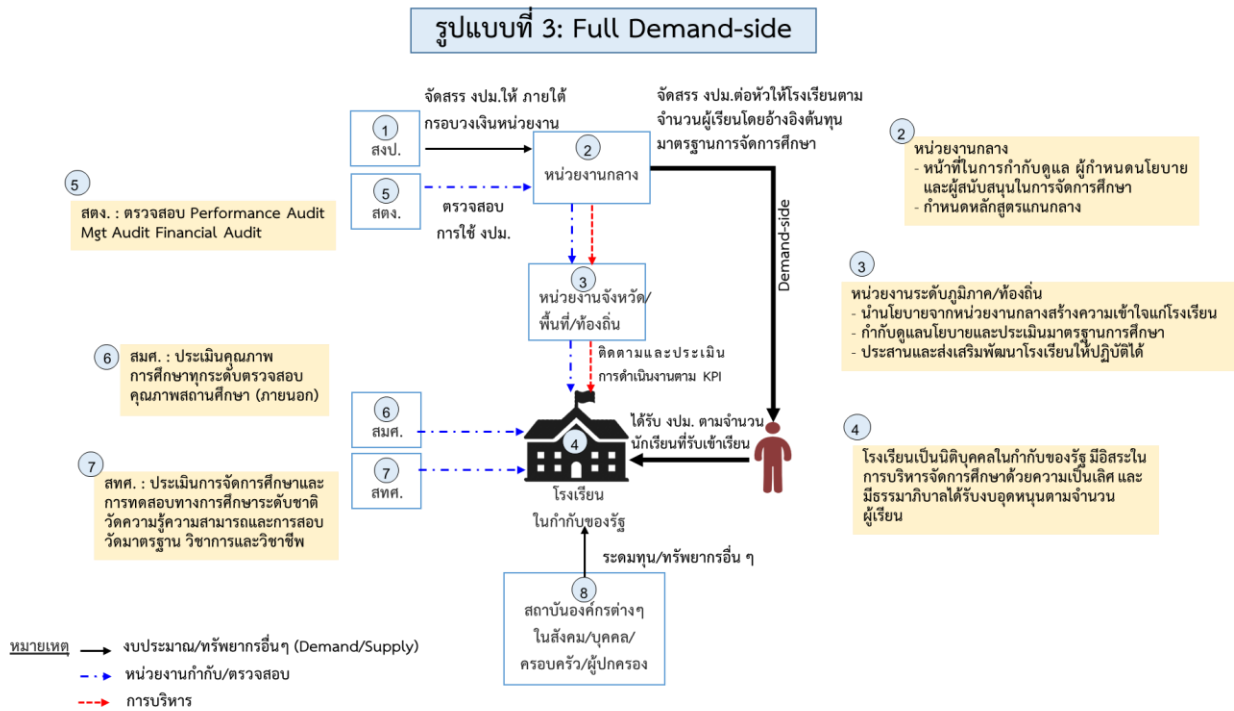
รูปแบบที่ 3: Full Demand-side

จัดสรร งปม.ให้ ภายใต้กรอบวงเงินหน่วยงาน

จัดสรร งปม.ต่อหัวให้โรงเรียนตามจำนวนผู้เรียนโดยอ้างอิงต้นทุนมาตรฐานการจัดการศึกษา

1
สงป.

2
หน่วยงานกลาง

5
สตง.

ตรวจสอบการใช้ งปม.

Demand-side

3
หน่วยงานจังหวัด/พื้นที่/ท้องถิ่น

ติดตามและประเมินการดำเนินงานตาม KPI

6
สมศ.

7
สทศ.

4
โรงเรียนในกำกับของรัฐ

ได้รับ งปม. ตามจำนวนนักเรียนที่รับเข้าเรียน

ระดมทุน/ทรัพยากรอื่น ๆ

8
สถาบันองค์กรต่างๆในสังคม/บุคคล/ครอบครัว/ผู้ปกครอง

5
สตง. : ตรวจสอบ Performance Audit Mgt Audit Financial Audit

6
สมศ. : ประเมินคุณภาพการศึกษาทุกระดับตรวจสอบคุณภาพสถานศึกษา (ภายนอก)

7
สทศ. : ประเมินการจัดการศึกษาและการทดสอบทางการศึกษาระดับชาติ วัดความรู้ความสามารถและการสอบวัดมาตรฐาน วิชาการและวิชาชีพ

2
หน่วยงานกลาง
- หน้าที่ในการกำกับดูแล ผู้กำหนดนโยบายและผู้สนับสนุนในการจัดการศึกษา
- กำหนดหลักสูตรแกนกลาง

3
หน่วยงานระดับภูมิภาค/ท้องถิ่น
- นำนโยบายจากหน่วยงานกลางสร้างความเข้าใจแก่โรงเรียน
- กำกับดูแลนโยบายและประเมินมาตรฐานการศึกษา
- ประสานและส่งเสริมพัฒนาโรงเรียนให้ปฏิบัติได้

4
โรงเรียนเป็นนิติบุคคลในกำกับของรัฐ มีอิสระในการบริหารจัดการศึกษาด้วยความเป็นเลิศ และมีธรรมาภิบาลได้รับงบอุดหนุนตามจำนวนผู้เรียน

หมายเหตุ
งบประมาณ/ทรัพยากรอื่นๆ (Demand/Supply)
หน่วยงานกำกับ/ตรวจสอบ
การบริหาร